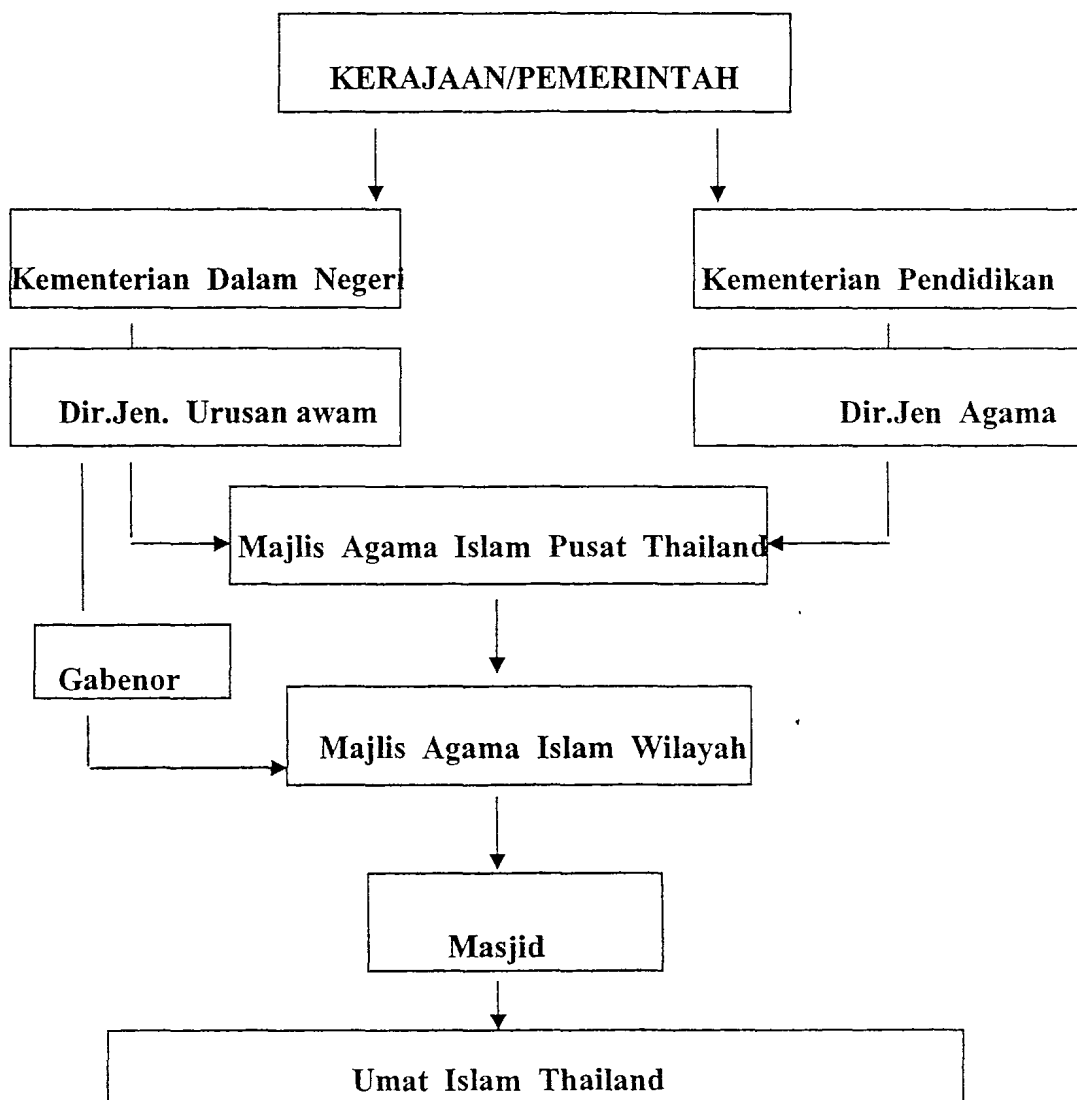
KERAJAAN/PEMERINTAH

Kementerian Dalam Negeri

Kementerian Pendidikan

Dir.Jen. Urusan awam

Dir.Jen Agama

Majlis Agama Islam Pusat Thailand

Gabenor

Majlis Agama Islam Wilayah

Masjid

Umat Islam Thailand